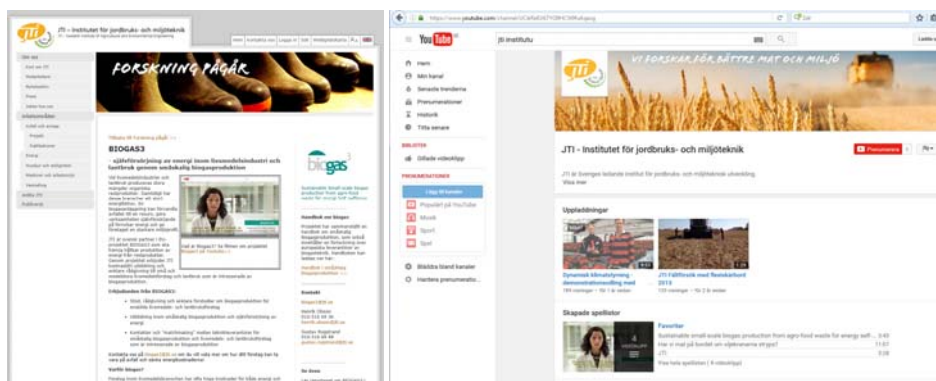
JTI – Institutet för jordbruks- och miljöteknik

FORSKNING PÅGÅR

BIOGAS3

– självförsörjning av energi inom livsmedelsindustri och lantbruk genom småskalig biogasproduktion

biogas

Handbok om biogas

Kontakt

Sammanfattning

Sammanfattning från BIOGAS3

Vad är biogas?

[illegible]

YouTube

jti institutu

Hem

Min kanal

Senaste trenderna

Prenumerationer

Historik

Titta senare

BIBLIOTEK

Gillade videoklipp

PRENUMERATIONER

Lägg till kanaler

Populärt på YouTube

Musik

Sport

Spel

Bläddra bland kanaler

Hantera prenumerationer

VI FORSKAR FÖR BÄTTRE MAT OCH MILJÖ

JTI - Institutet för jordbruks- och miljöteknik

Prenumerera

JTI är Sveriges ledande institut för jordbruks- och miljöteknisk utveckling.

Visa mer

Uppladdningar

Dynamisk klimatstyrning - demonstrationsodling med

JTI Fältforsk med fleroskårlund 2015

Skapade spellistor

Favoriter

Sustainable small scale biogas production from agro food waste for energy self...

Hur vi mat på bordet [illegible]

JTI

Visa hela spellistan